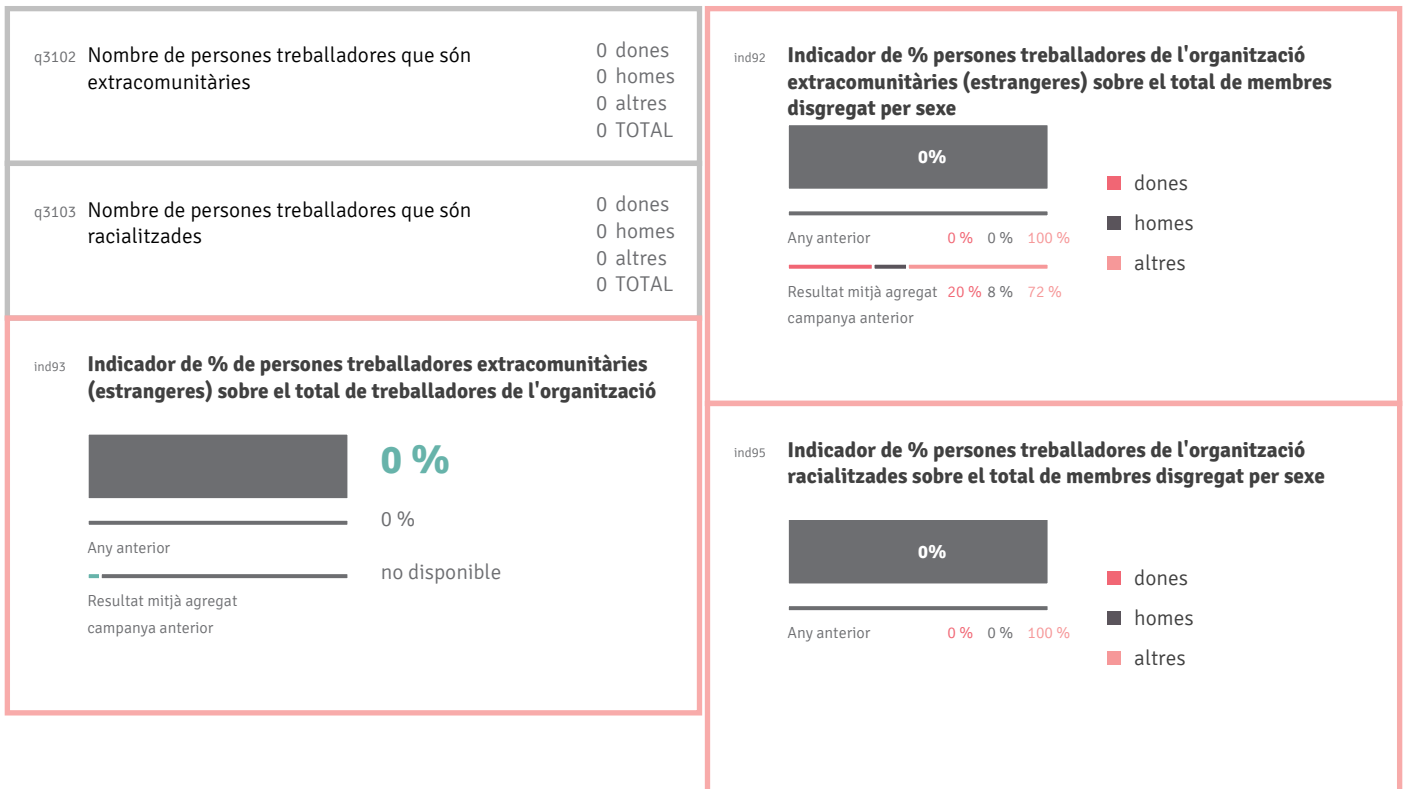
q3102 Nombre de persones treballadores que són extracomunitàries

0 dones
0 homes
0 altres
0 TOTAL

q3103 Nombre de persones treballadores que són racialitzades

0 dones
0 homes
0 altres
0 TOTAL

ind93 **Indicador de % de persones treballadores extracomunitàries (estrangeres) sobre el total de treballadores de l'organització**

0 %

Any anterior 0 %

Resultat mitjà agregat campanya anterior no disponible

ind92 **Indicador de % persones treballadores de l'organització extracomunitàries (estrangeres) sobre el total de membres disgregat per sexe**

0%

Any anterior 0 % 0 % 100 %

Resultat mitjà agregat campanya anterior 20 % 8 % 72 %

dones
homes
altres

ind95 **Indicador de % persones treballadores de l'organització racialitzades sobre el total de membres disgregat per sexe**

0%

Any anterior 0 % 0 % 100 %

dones
homes
altres